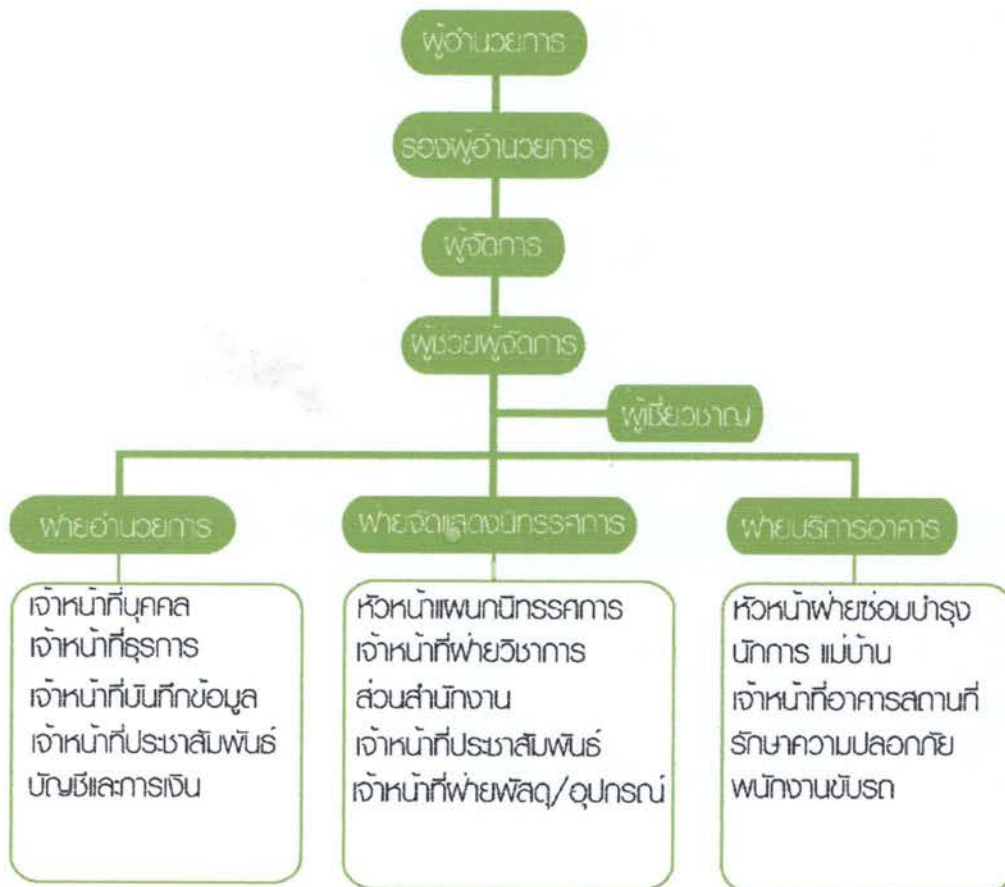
ผู้อำนวยการ

รองผู้อำนวยการ

ผู้จัดการ

ผู้ช่วยผู้จัดการ

ผู้เชี่ยวชาญ

ฝ่ายอำนวยการ

เจ้าหน้าที่บุคคล
เจ้าหน้าที่ธุรการ
เจ้าหน้าที่บันทึกข้อมูล
เจ้าหน้าที่ประชาสัมพันธ์
บัญชีและการเงิน

ฝ่ายจัดแสดงนิทรรศการ

หัวหน้าแผนกนิทรรศการ
เจ้าหน้าที่ฝ่ายวิชาการ
ส่วนสำนักงาน
เจ้าหน้าที่ประชาสัมพันธ์
เจ้าหน้าที่ฝ่ายพัสดุ/อุปกรณ์

ฝ่ายบริการอาคาร

หัวหน้าฝ่ายซ่อมบำรุง
นักการ แม่บ้าน
เจ้าหน้าที่อาคารสถานที่
รักษาความปลอดภัย
พนักงานขับรถ